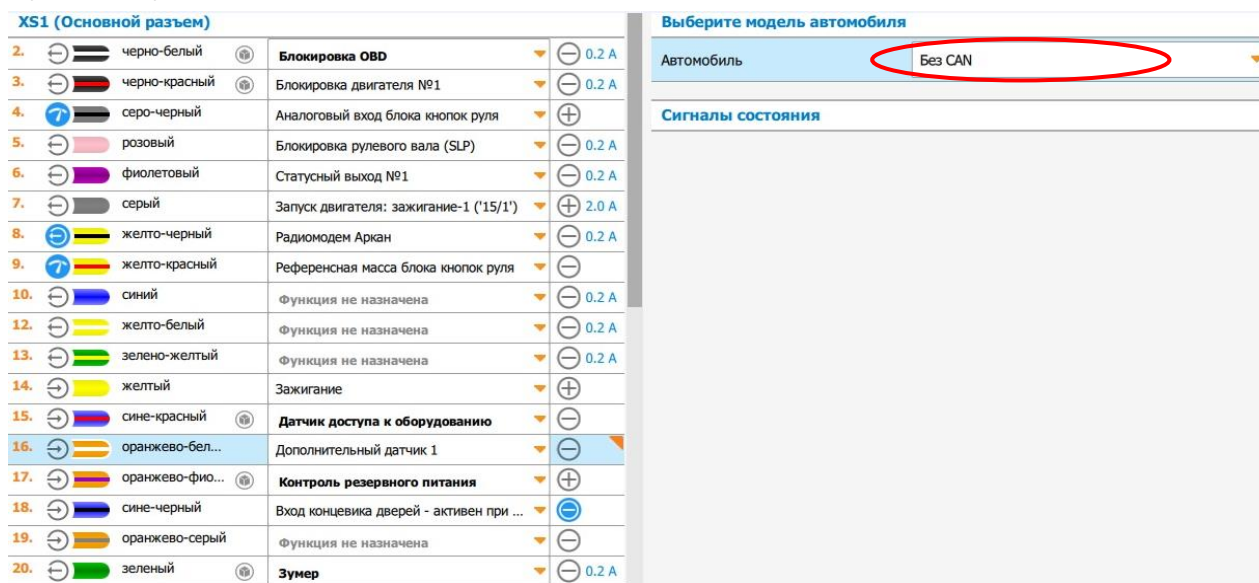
XS1 (Основной разъем)

| | | | | |
|---|---|---|---|---|
| 2. | черно-белый | Блокировка OBD | | 0.2 A |
| 3. | черно-красный | Блокировка двигателя №1 | | 0.2 A |
| 4. | серо-черный | Аналоговый вход блока кнопок руля | | |
| 5. | розовый | Блокировка рулевого вала (SLP) | | 0.2 A |
| 6. | фиолетовый | Статусный выход №1 | | 0.2 A |
| 7. | серый | Запуск двигателя: зажигание-1 ('15/1') | | 2.0 A |
| 8. | желто-черный | Радиомодем Аркан | | 0.2 A |
| 9. | желто-красный | Референсная масса блока кнопок руля | | |
| 10. | синий | Функция не назначена | | 0.2 A |
| 12. | желто-белый | Функция не назначена | | 0.2 A |
| 13. | зелено-желтый | Функция не назначена | | 0.2 A |
| 14. | желтый | Зажигание | | |
| 15. | сине-красный | Датчик доступа к оборудованию | | |
| 16. | оранжево-бел... | Дополнительный датчик 1 | | |
| 17. | оранжево-фио... | Контроль резервного питания | | |
| 18. | сине-черный | Вход концевика дверей - активен при ... | | |
| 19. | оранжево-серый | Функция не назначена | | |
| 20. | зеленый | Зумер | | 0.2 A |

Выберите модель автомобиля

Автомобиль | Без CAN

Сигналы состояния